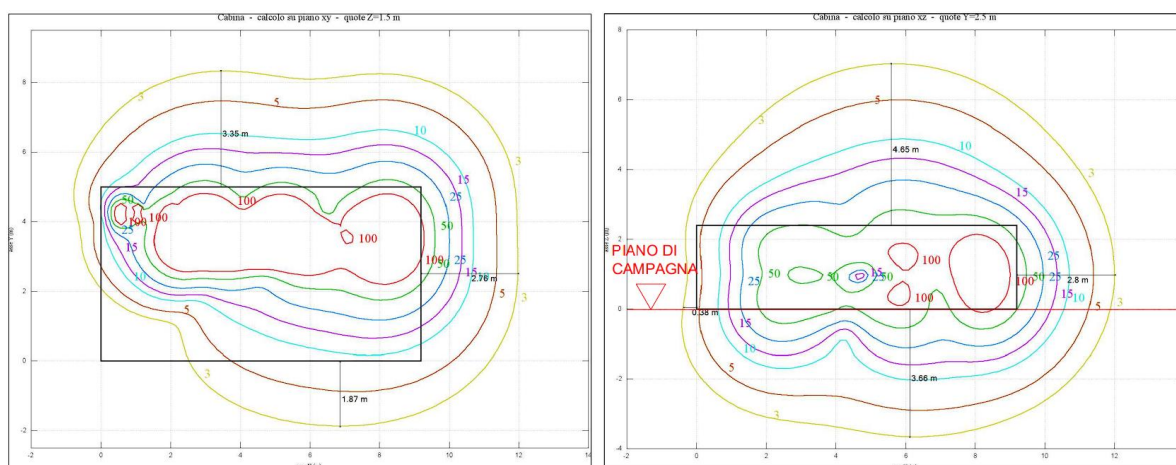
Cabina - calcolo su piano xy - quote Z=1.5 m

8
6
4
2
0
-2
asse Y (m)
-2 0 2 4 6 8 10 12 14
asse X (m)

3
5
10
15
25
50
100
100
100
100
100
50
25
15
10
5
3
50
25
15
10
5
3
3.35 m
2.76 m
1.87 m

Cabina - calcolo su piano xz - quote Y=2.5 m

8
6
4
2
0
-2
-4
asse Z (m)
-2 0 2 4 6 8 10 12
asse X (m)

3
5
10
15
25
50
100
100
100
100
50
25
15
10
5
3
25
50
15
25
50
15
10
5
3
4.65 m
2.8 m
0.38 m
3.66 m
PIANO DI CAMPAGNA